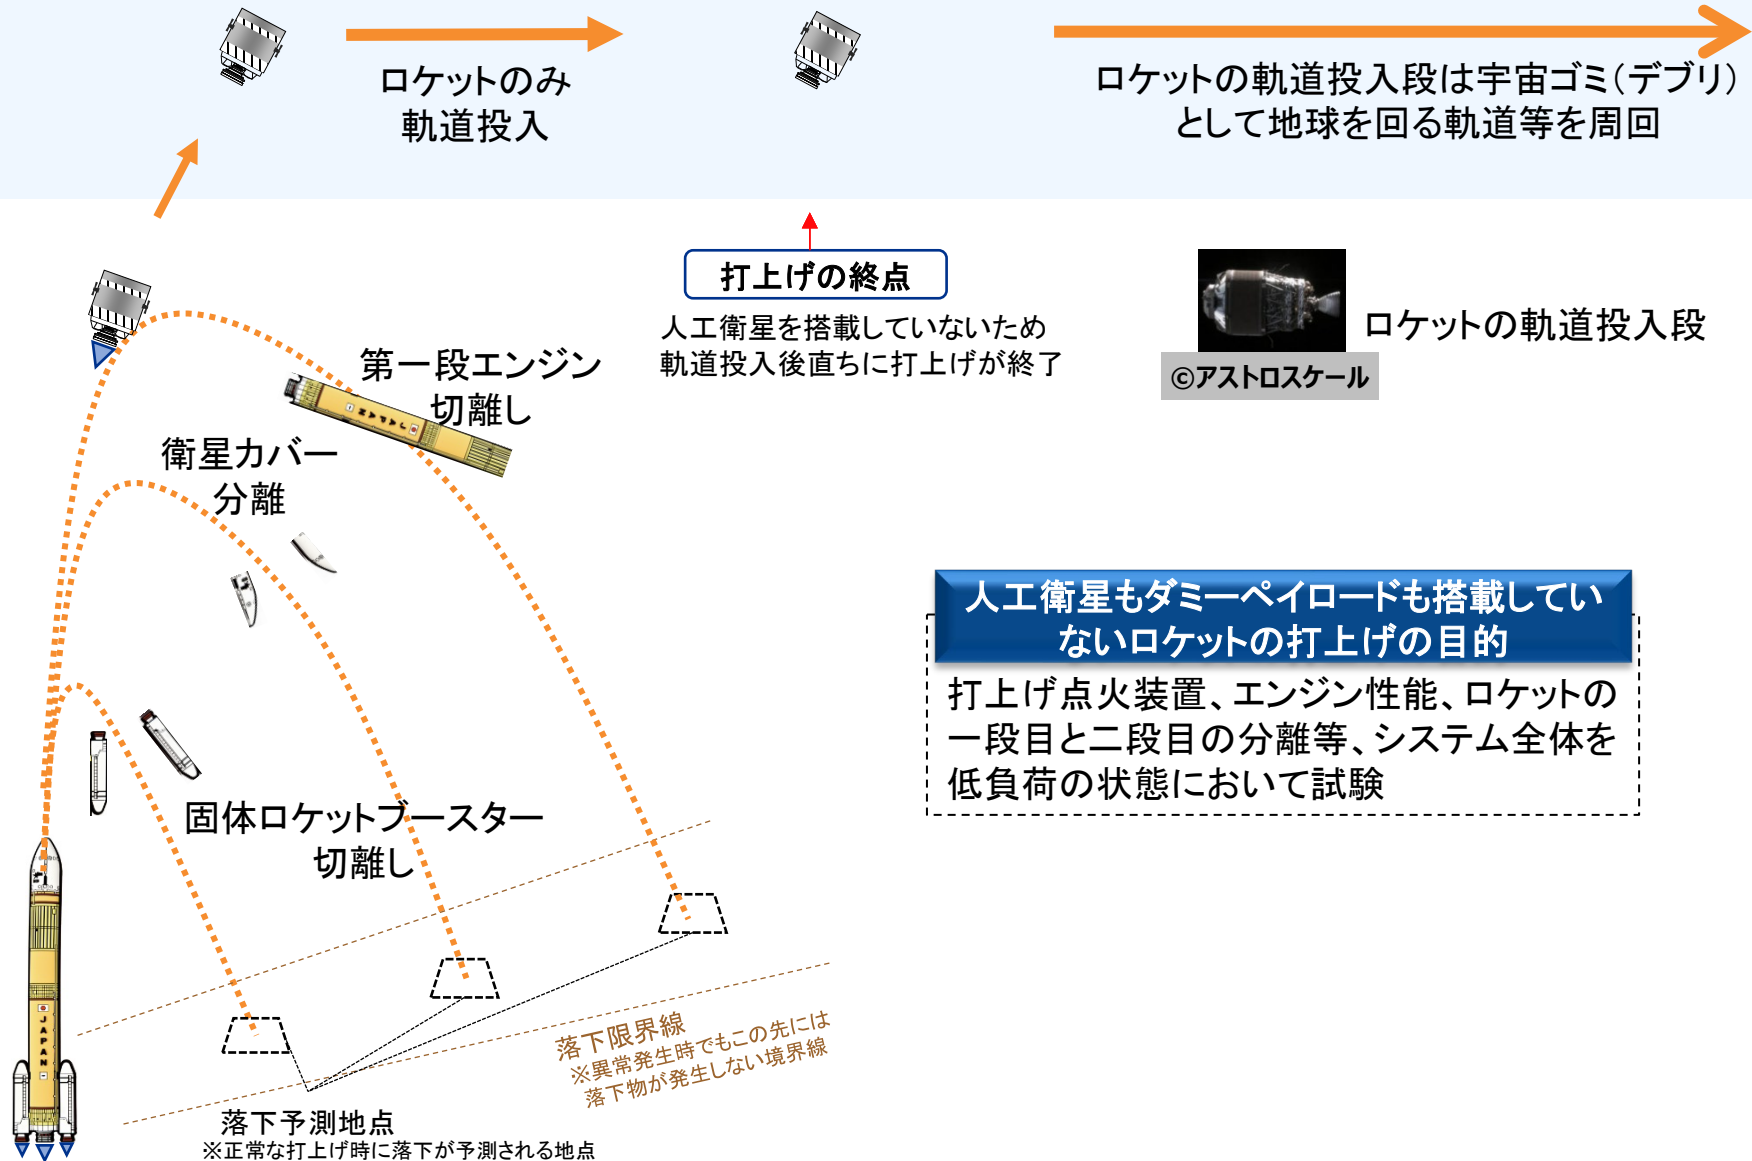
ロケットのみ
軌道投入

ロケットの軌道投入段は宇宙ゴミ(デブリ)
として地球を回る軌道等を周回

打上げの終点

人工衛星を搭載していないため
軌道投入後直ちに打上げが終了

ロケットの軌道投入段

©アストロスケール

第一段エンジン
切離し

衛星カバー
分離

人工衛星もダミーペイロードも搭載していないロケットの打上げの目的

打上げ点火装置、エンジン性能、ロケットの一段目と二段目の分離等、システム全体を低負荷の状態において試験

固体ロケットブースター
切離し

落下限界線
※異常発生時でもこの先には
落下物が発生しない境界線

落下予測地点
※正常な打上げ時に落下が予測される地点

JAPAN